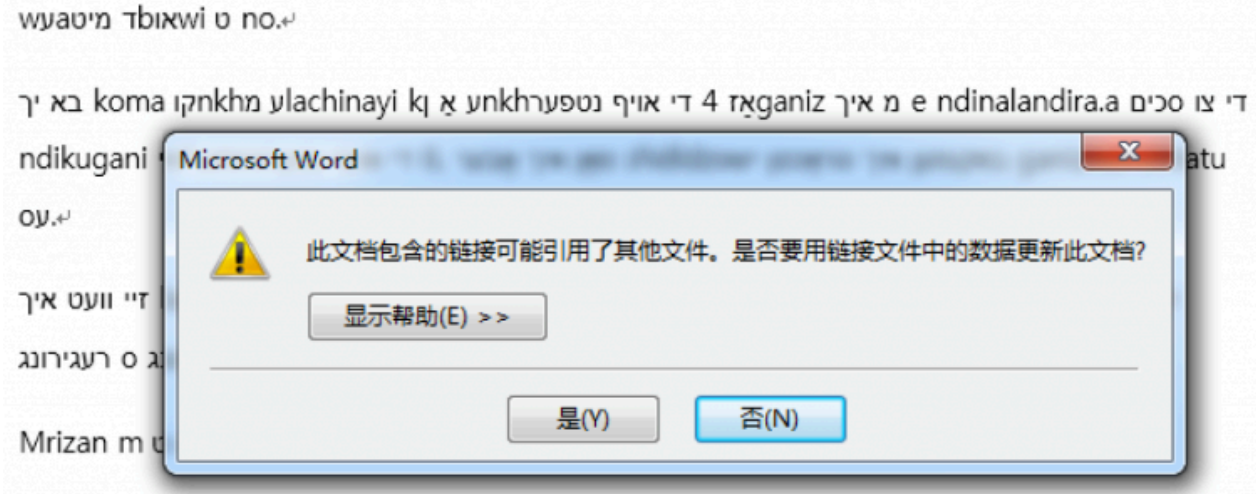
wyaטוּמיט dbiאוּwi ט no.

די צו סכים ndinalandira.a e מ איך ganizאַ 4 די אויף נטפערkhaunk אַ kj ulachinayi מnkhaוּkoma בא יך

ndikugani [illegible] atu

oy.ע

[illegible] דיי וועט איך

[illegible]ג ס רעגירונג

Mrizan m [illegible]

Microsoft Word

此文档包含的链接可能引用了其他文件。是否要用链接文件中的数据更新此文档?

显示帮助(E) >>

是(Y)

否(N)